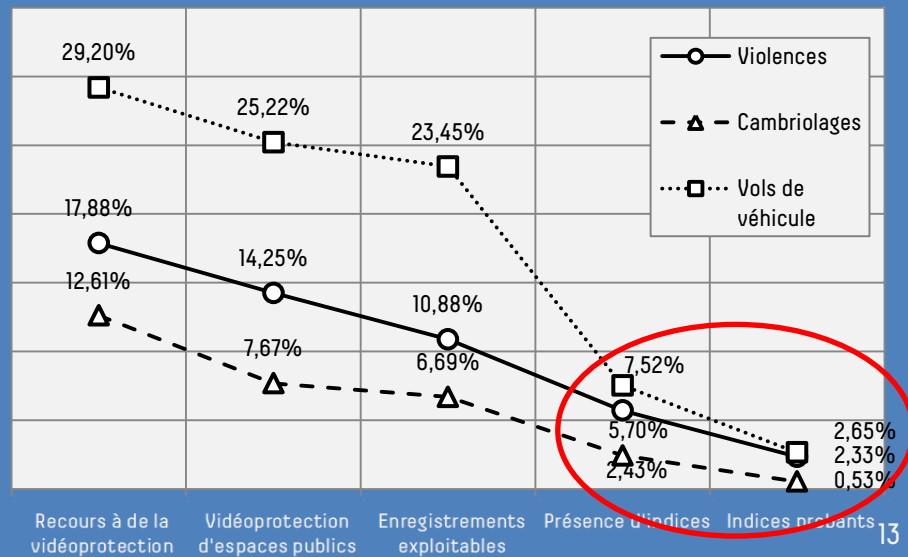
29,20%
25,22%
23,45%
17,88%
14,25%
12,61%
10,88%
7,67%
6,69%
7,52%
5,70%
2,43%
2,65%
2,33%
0,53%

Violences
Cambriolages
Vols de véhicule

Recours à de la vidéoprotection
Vidéoprotection d'espaces publics
Enregistrements exploitables
Présence d'indices
Indices probants

13